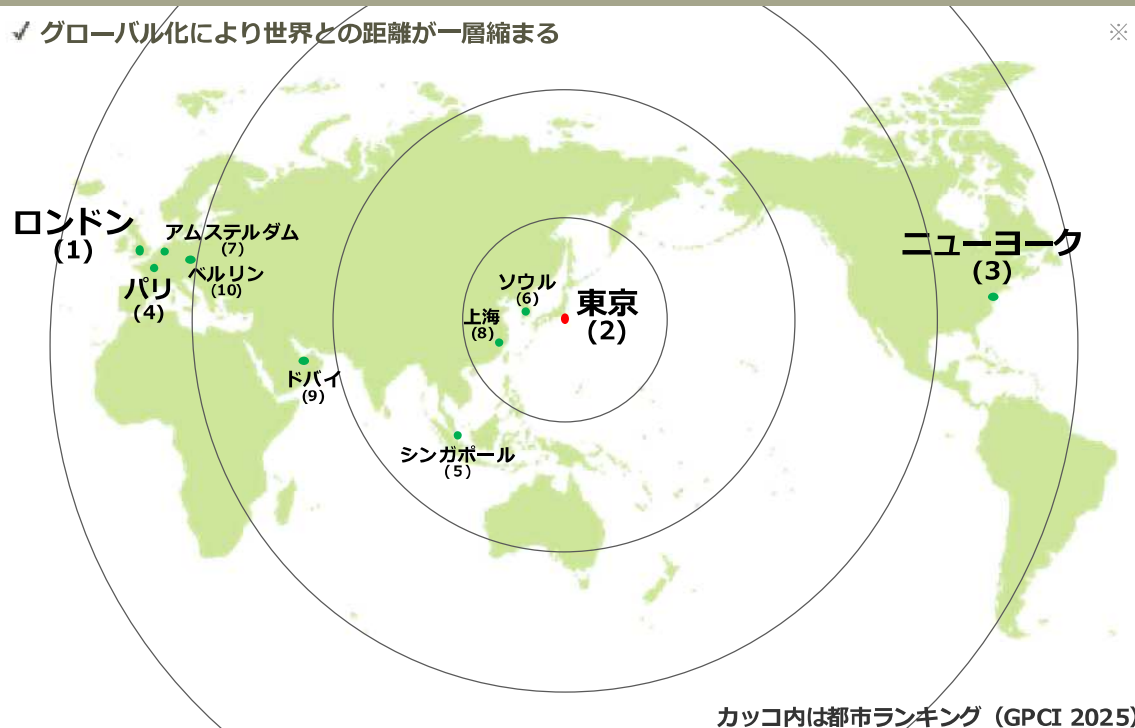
✓ グローバル化により世界との距離が一層縮まる

※

ロンドン
(1)

アムステルダム
(7)

ベルリン
(10)

パリ
(4)

ドバイ
(9)

ソウル
(6)

上海
(8)

東京
(2)

シンガポール
(5)

ニューヨーク
(3)

カッコ内は都市ランキング（GPCI 2025）